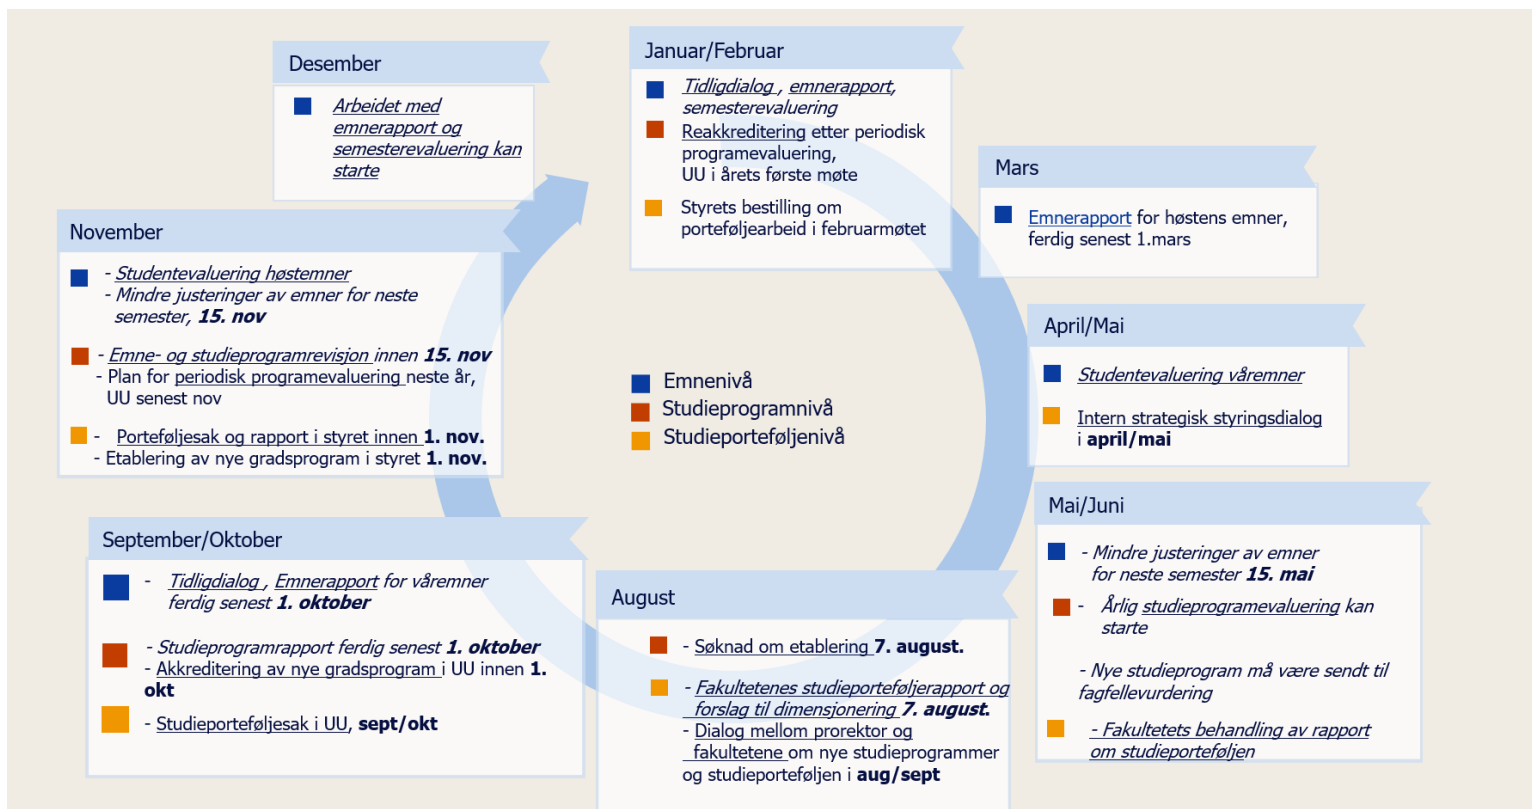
Desember

Arbeidet med emnerapport og semesterevaluering kan starte

Januar/Februar

Tidligdialog , emnerapport, semesterevaluering

Reakkreditering etter periodisk programevaluering, UU i årets første møte

Styrets bestilling om porteføljearbeid i februarmøtet

Mars

Emnerapport for høstens emner, ferdig senest 1.mars

November

- Studentevaluering høstemner
- Mindre justeringer av emner for neste semester, **15. nov**

- Emne- og studieprogramrevisjon innen **15. nov**
- Plan for periodisk programevaluering neste år, UU senest nov

- Porteføljesak og rapport i styret innen **1. nov.**
- Etablering av nye gradsprogram i styret **1. nov.**

Emnenivå
Studieprogramnivå
Studieporteføljenivå

April/Mai

Studentevaluering våremner

Intern strategisk styringsdialog i **april/mai**

Mai/Juni

- Mindre justeringer av emner for neste semester **15. mai**

- Årlig studieprogramevaluering kan starte

- Nye studieprogram må være sendt til fagfellevurdering

- Fakultetets behandling av rapport om studieporteføljen

September/Oktober

- Tidligdialog , Emnerapport for våremner ferdig senest **1. oktober**

- Studieprogramrapport ferdig senest **1. oktober**
- Akkreditering av nye gradsprogram i UU innen **1. okt**

- Studieporteføljesak i UU, **sept/okt**

August

- Søknad om etablering **7. august.**

- Fakultetenes studieporteføljerapport og forslag til dimensjonering **7. august.**
- Dialog mellom prorektor og fakultetene om nye studieprogrammer og studieporteføljen i **aug/sept**